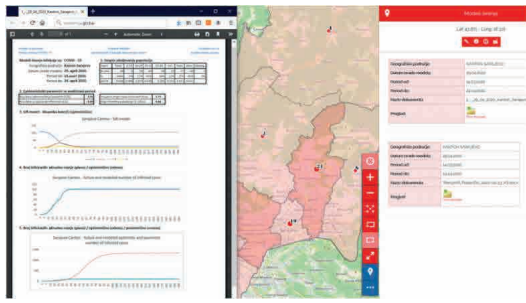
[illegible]

Mrežni servisi

Lat: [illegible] Long: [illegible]

| Geografsko područje: | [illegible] |
|---|---|
| Datum izrade modela: | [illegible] |
| Početak od: | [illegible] |
| Završetak: | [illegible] |
| Naziv dokumenta: | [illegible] |
| Pregled: | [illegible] |

| Geografsko područje: | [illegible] |
|---|---|
| Datum izrade modela: | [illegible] |
| Početak od: | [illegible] |
| Završetak: | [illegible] |
| Naziv dokumenta: | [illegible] |
| Pregled: | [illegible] |

Sarajevo Canton - SIR model

4. Broj inficiranih aktivnih osoba (glavni i optimističan scenarij)

5. Broj inficiranih aktivnih osoba (glavni i optimistični scenarij)

Sarajevo Canton - Actual and modeled number of infected cases

Sarajevo Canton - Actual and modeled optimistic and pessimistic number of infected cases